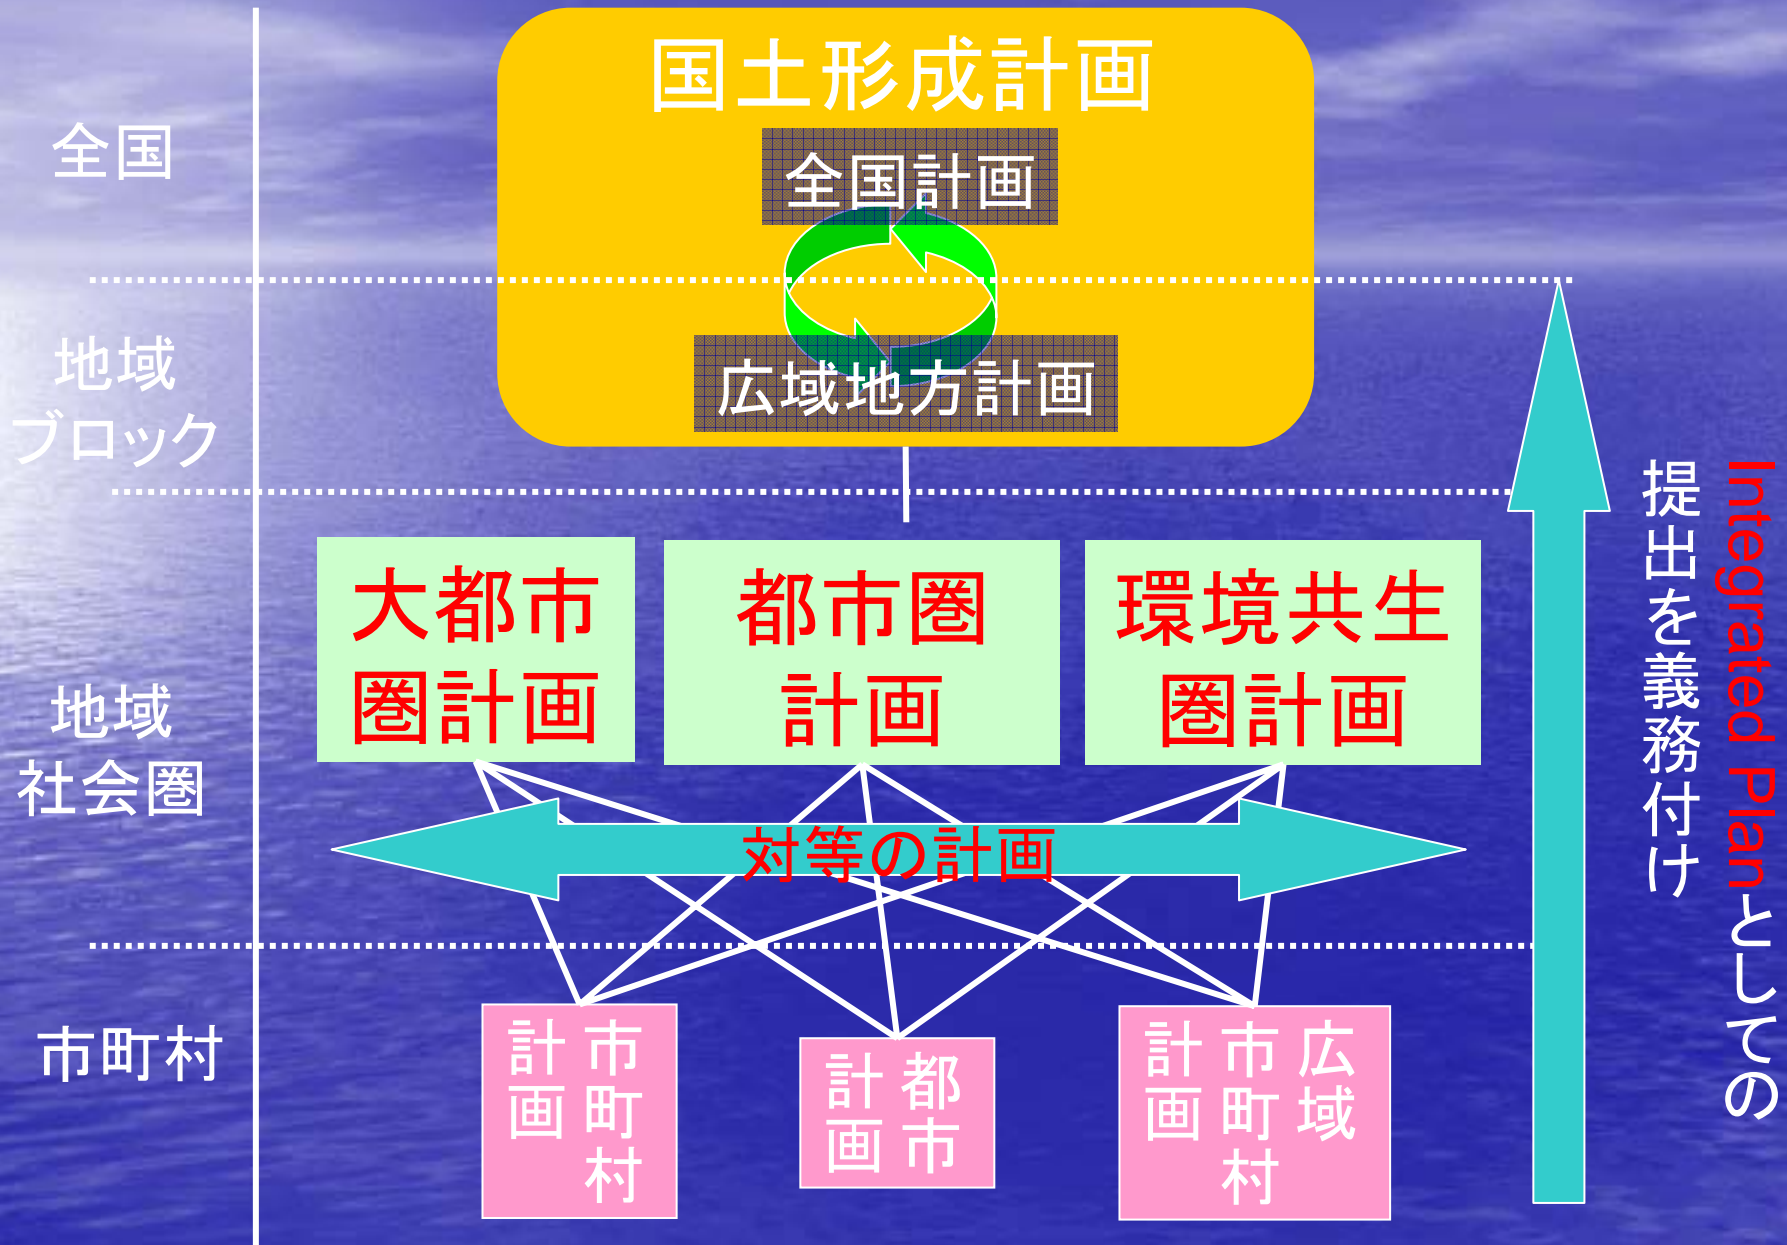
全国

地域ブロック

地域社会圏

市町村

国土形成計画

全国計画

広域地方計画

大都市圏計画

都市圏計画

環境共生圏計画

対等の計画

市町村計画

都市計画

広域市町村計画

Integrated Planとしての提出を義務付け